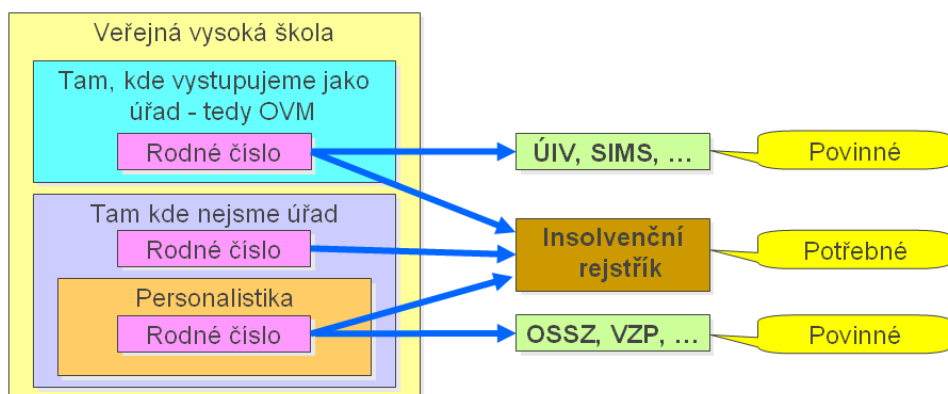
Veřejná vysoká škola

Tam, kde vystupujeme jako úřad - tedy OVM

Rodné číslo

Tam kde nejsme úřad

Rodné číslo

Personalistika

Rodné číslo

ÚIV, SIMS, …

Povinné

Insolvenční rejstřík

Potřebné

OSSZ, VZP, …

Povinné